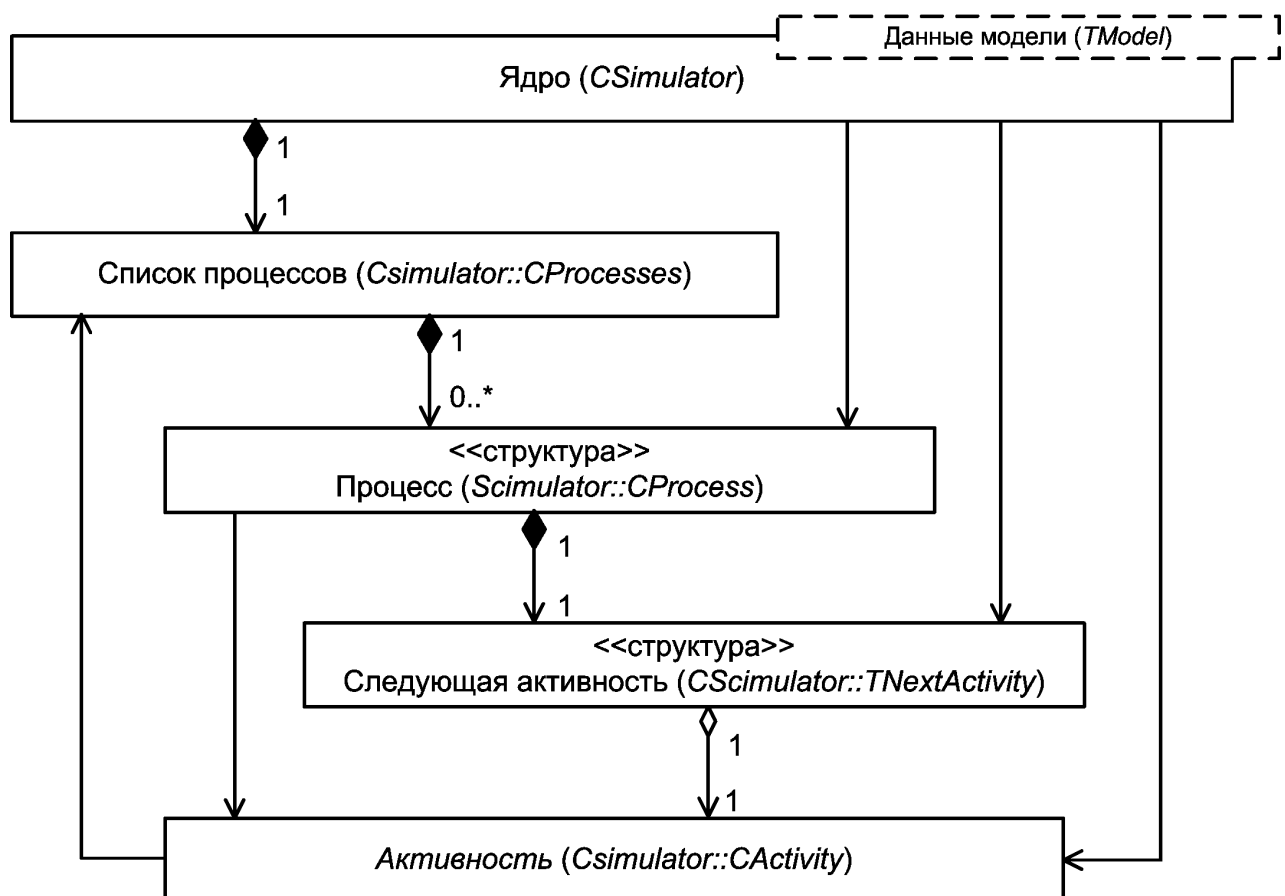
Данные модели (*TModel*)

Ядро (*CSimulator*)

1

1

Список процессов (*Csimulator::CProcesses*)

1

0..*

<<структура>>
Процесс (*Scimulator::CProcess*)

1

1

<<структура>>
Следующая активность (*CScimulator::TNextActivity*)

1

1

*Активность* (*Csimulator::CActivity*)